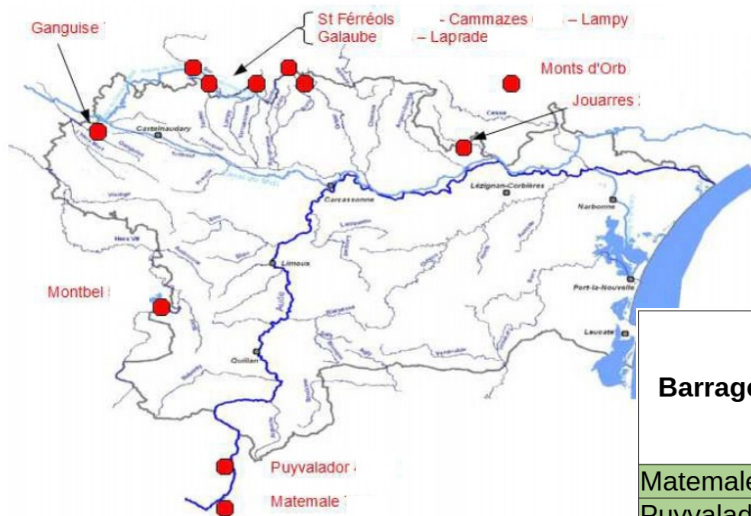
Ganguise

St Férréols - Cammazes - Lampy
Galaube - Laprade

Monts d'Orb

Jouarres

Castelnaudary

Carcassonne

Lézignan-Corbières

Narbonne

Limoux

Port-la-Nouvelle

Leucate

Montbel

Quillan

Puyvalador

Matemale

Barrag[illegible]

Matemale

Puyvalad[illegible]